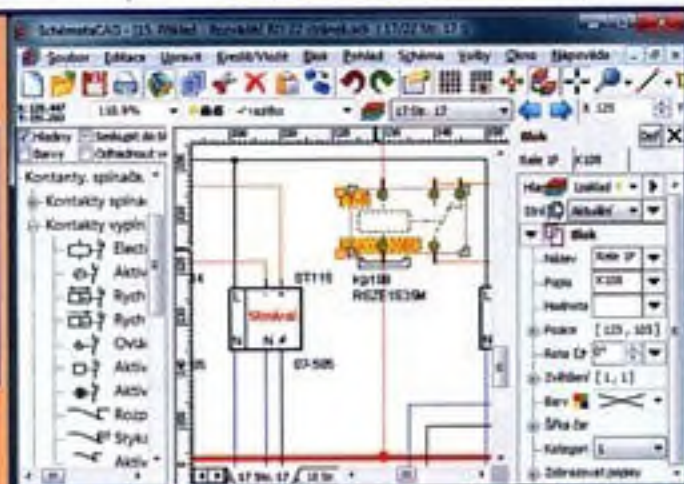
SchematicCAD - [15. Příklad - Rozvaděč RD 17 [stránka 17/2] Str. 17]

Soubor Editace Upravit Kreslit/Vložit Blok Pohled Schéma Volby Okna Nápověda

118.9%

17 Str. 17

Hladiny Seskupit do bl
Barvy Odhadnout

Kontakty, spínače
Kontakty spínač
Kontakty vypín
Electi
Aktiv
Rych
Rych
Ovlá
Aktiv
Aktiv
Rozo
Styků
Aktiv

ST116

Stmívač

N

ST-505

kp158
RSZE1E39M

17 Str. 17

Blok
Relé 1P
K108

Hladina
Lokální
Styl
Aktuální
Blok
Název
Relé 1P
Popis
K108
Hodnota
Pozice
[125, 103]
Rotace
0°
Zvětšení
[1, 1]
Barva
Šířka čar
Kategorie
Zobrazovat popisy